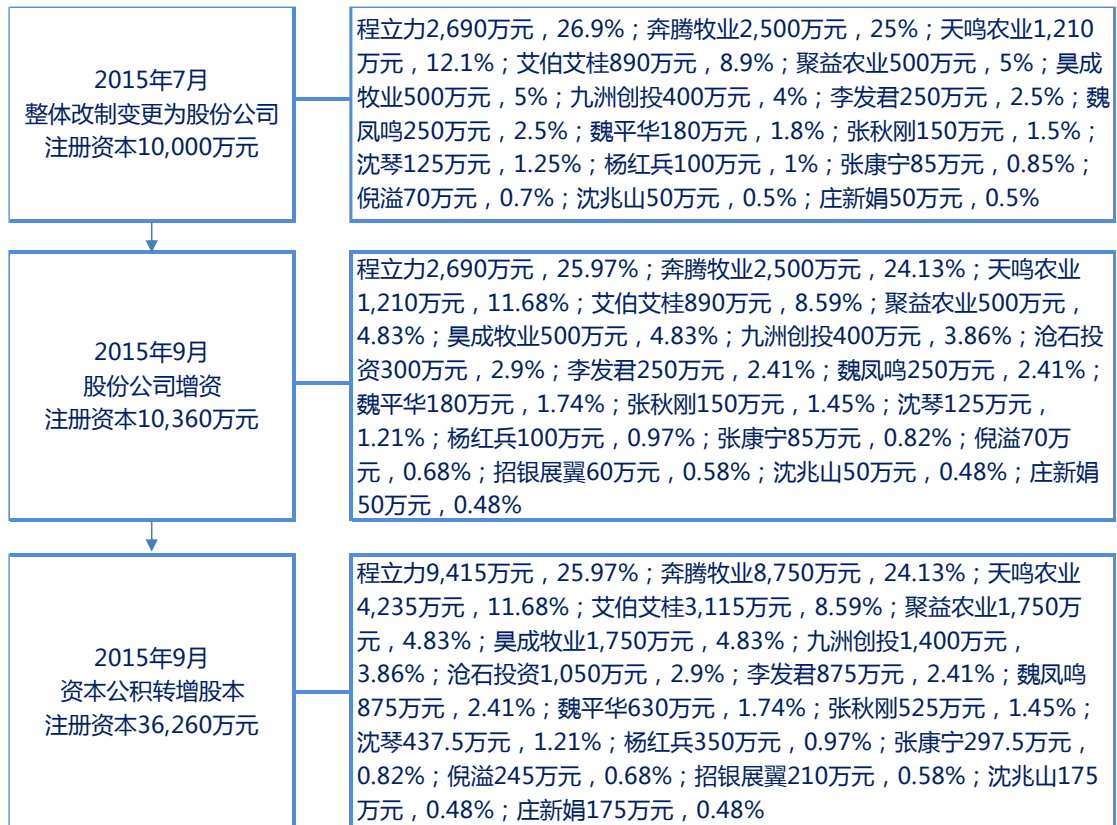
2015年7月
整体改制变更为股份公司
注册资本10,000万元

程立力2,690万元，26.9%；奔腾牧业2,500万元，25%；天鸣农业1,210万元，12.1%；艾伯艾桂890万元，8.9%；聚益农业500万元，5%；昊成牧业500万元，5%；九洲创投400万元，4%；李发君250万元，2.5%；魏凤鸣250万元，2.5%；魏平华180万元，1.8%；张秋刚150万元，1.5%；沈琴125万元，1.25%；杨红兵100万元，1%；张康宁85万元，0.85%；倪溢70万元，0.7%；沈兆山50万元，0.5%；庄新娟50万元，0.5%

2015年9月
股份公司增资
注册资本10,360万元

程立力2,690万元，25.97%；奔腾牧业2,500万元，24.13%；天鸣农业1,210万元，11.68%；艾伯艾桂890万元，8.59%；聚益农业500万元，4.83%；昊成牧业500万元，4.83%；九洲创投400万元，3.86%；沧石投资300万元，2.9%；李发君250万元，2.41%；魏凤鸣250万元，2.41%；魏平华180万元，1.74%；张秋刚150万元，1.45%；沈琴125万元，1.21%；杨红兵100万元，0.97%；张康宁85万元，0.82%；倪溢70万元，0.68%；招银展翼60万元，0.58%；沈兆山50万元，0.48%；庄新娟50万元，0.48%

2015年9月
资本公积转增股本
注册资本36,260万元

程立力9,415万元，25.97%；奔腾牧业8,750万元，24.13%；天鸣农业4,235万元，11.68%；艾伯艾桂3,115万元，8.59%；聚益农业1,750万元，4.83%；昊成牧业1,750万元，4.83%；九洲创投1,400万元，3.86%；沧石投资1,050万元，2.9%；李发君875万元，2.41%；魏凤鸣875万元，2.41%；魏平华630万元，1.74%；张秋刚525万元，1.45%；沈琴437.5万元，1.21%；杨红兵350万元，0.97%；张康宁297.5万元，0.82%；倪溢245万元，0.68%；招银展翼210万元，0.58%；沈兆山175万元，0.48%；庄新娟175万元，0.48%